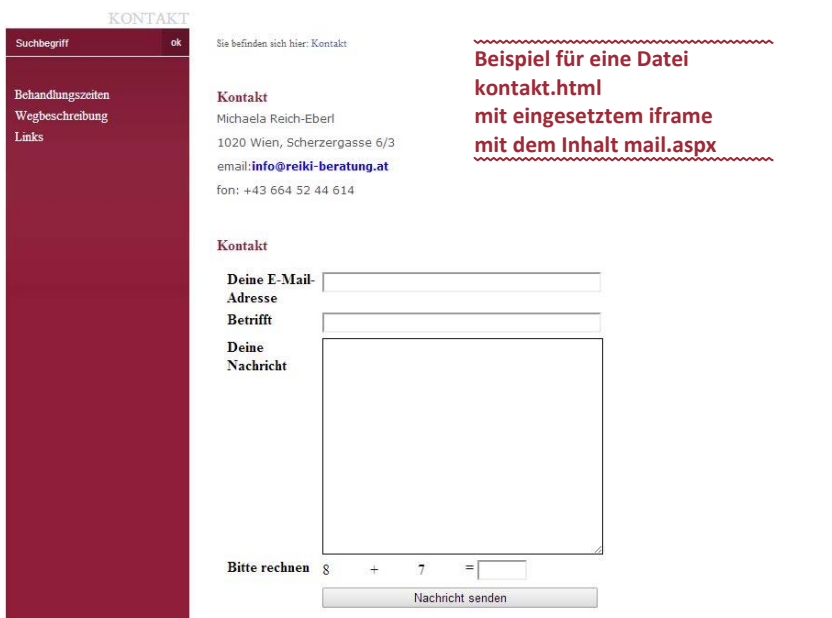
KONTAKT

Suchbegriff ok

Behandlungszeiten
Wegbeschreibung
Links

Sie befinden sich hier: Kontakt

Beispiel für eine Datei kontakt.html mit eingesetztem iframe mit dem Inhalt mail.aspx

Kontakt
Michaela Reich-Eberl
1020 Wien, Scherzergasse 6/3
email:info@reiki-beratung.at
fon: +43 664 52 44 614

Kontakt

Deine E-Mail-Adresse
Betrifft
Deine Nachricht

Bitte rechnen 8 + 7 =

Nachricht senden